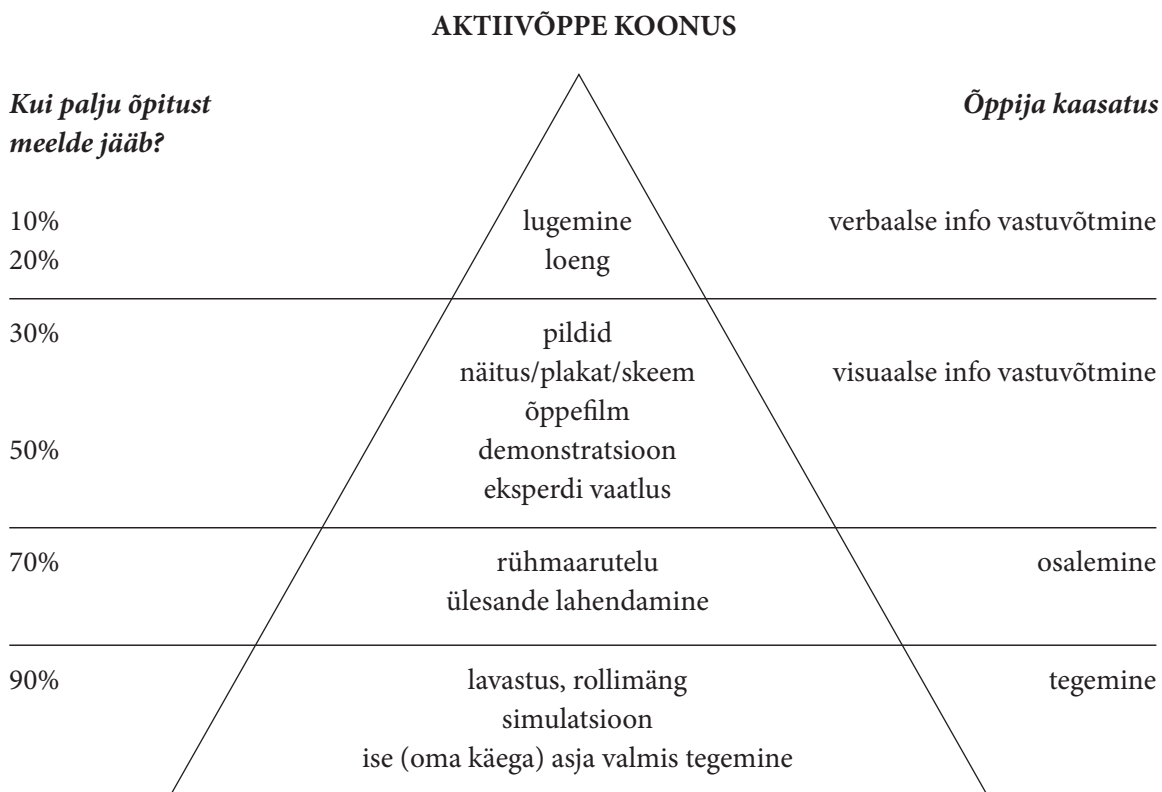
**AKTIIVÕPPE KOONUS**

| *Kui palju õpitust meelde jääb?* | | *Õppija kaasatus* |
|---|---|---|
| 10% | lugemine | verbaalse info vastuvõtmine |
| 20% | loeng | |
| 30% | pildid | |
| | näitus/plakat/skeem | visuaalse info vastuvõtmine |
| | õppefilm | |
| 50% | demonstratsioon | |
| | eksperdi vaatlus | |
| 70% | rühmaarutelu | osalemine |
| | ülesande lahendamine | |
| 90% | lavastus, rollimäng | tegemine |
| | simulatsioon | |
| | ise (oma käega) asja valmis tegemine | |